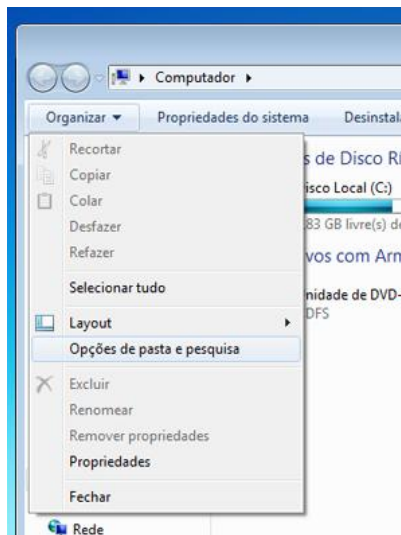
Computador

Organizar ▾ Propriedades do sistema Desinstala

Recortar
Copiar
Colar
Desfazer
Refazer
Selecionar tudo
Layout
Opções de pasta e pesquisa
Excluir
Renomear
Remover propriedades
Propriedades
Fechar

s de Disco Rí
isco Local (C:)
83 GB livre(s) d
vos com Arm
nidade de DVD-
DFS

Rede